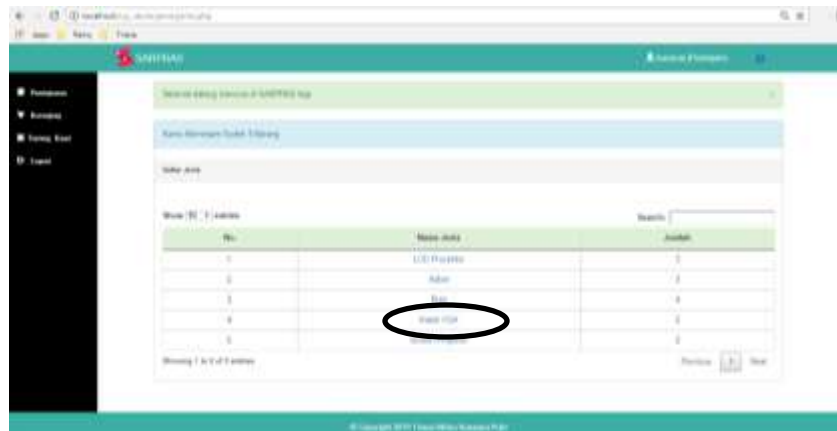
localhost/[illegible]

Apps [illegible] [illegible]

SARPRAS

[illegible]

Peminjaman

Barang

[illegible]

Logout

Selamat datang kembali di SARPRAS App

Kamu Memesan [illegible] Barang

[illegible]

Show 10 entries

Search:

| No. | Nama Jenis | Jumlah |
|---|---|---|
| 1 | LCD Proyektor | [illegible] |
| 2 | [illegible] | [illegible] |
| 3 | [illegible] | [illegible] |
| 4 | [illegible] | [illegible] |
| 5 | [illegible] | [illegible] |

Showing 1 to 5 of 5 entries

Previous 1 Next

© Copyright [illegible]